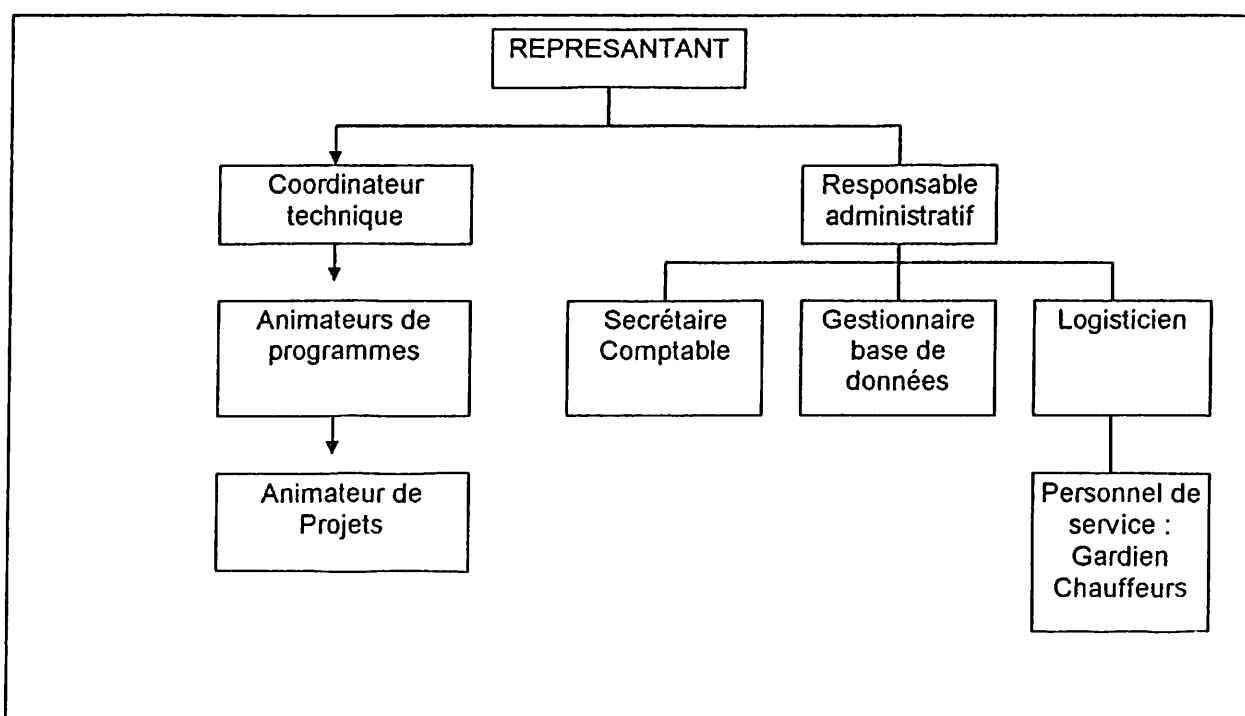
REPRESANTANT

Coordinateur technique

Responsable administratif

Animateurs de programmes

Secrétaire Comptable

Gestionnaire base de données

Logisticien

Animateur de Projets

Personnel de service : Gardien Chauffeurs